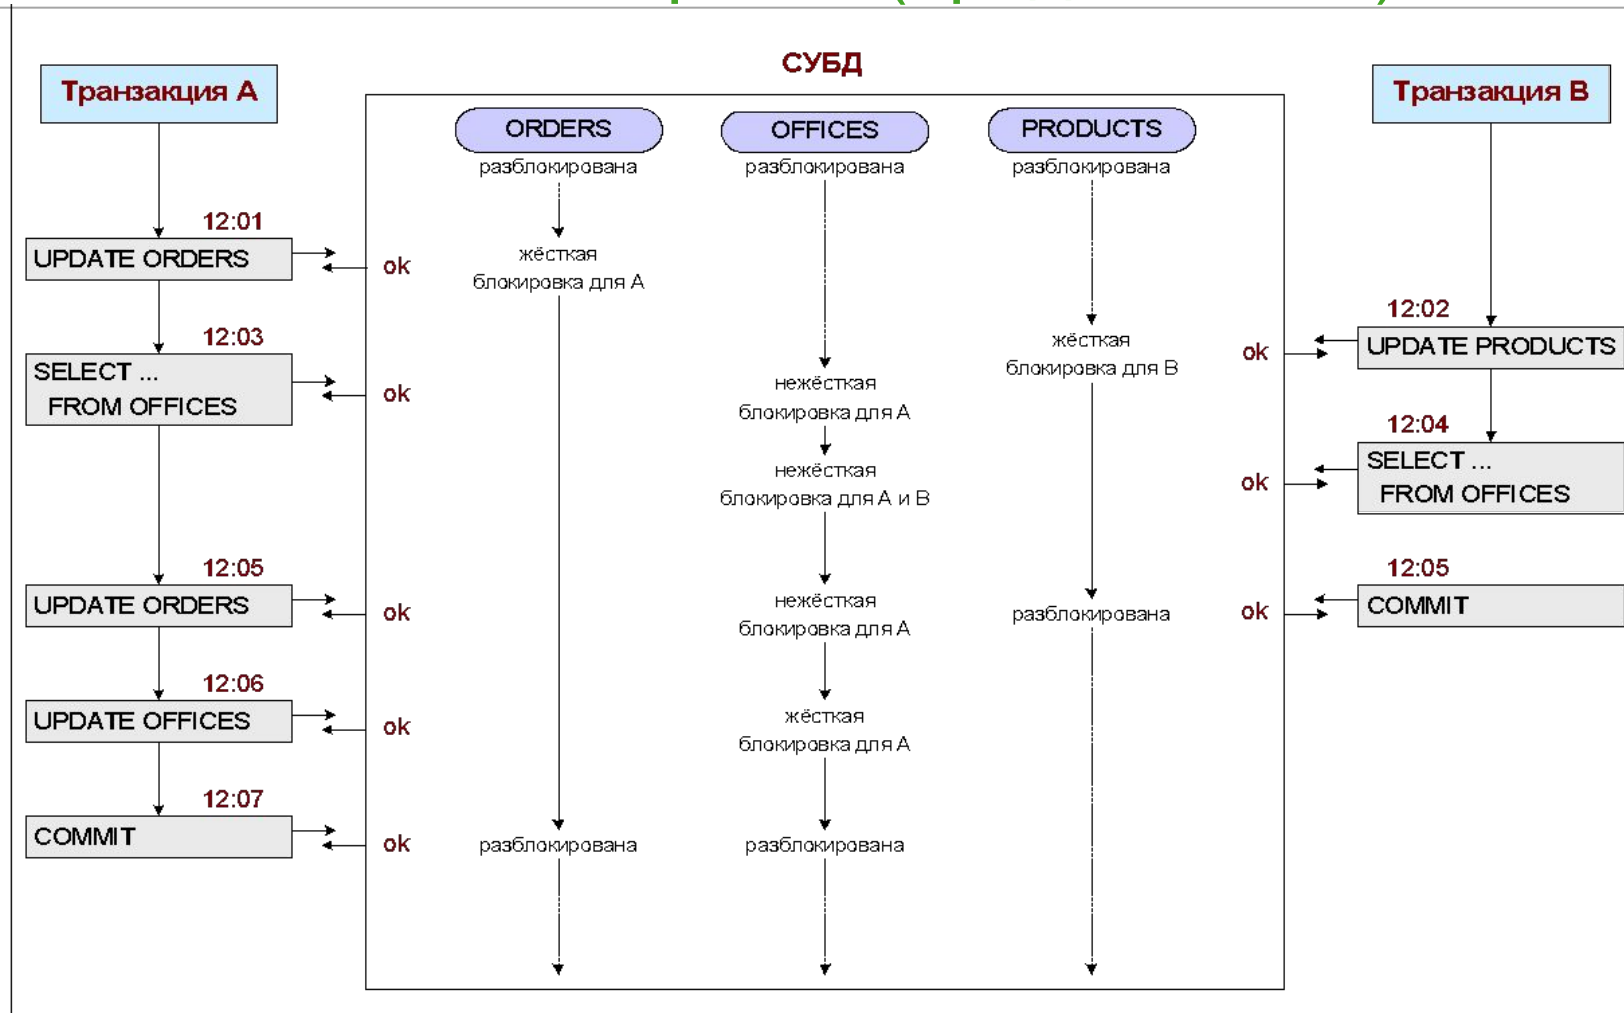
СУБД

Транзакция А

Транзакция В

ORDERS
разблокирована

OFFICES
разблокирована

PRODUCTS
разблокирована

12:01
UPDATE ORDERS
ok

жёсткая блокировка для А

12:02
UPDATE PRODUCTS
ok

жёсткая блокировка для В

12:03
SELECT ... FROM OFFICES
ok

нежёсткая блокировка для А

12:04
SELECT ... FROM OFFICES
ok

нежёсткая блокировка для А и В

12:05
UPDATE ORDERS
ok

12:05
COMMIT
ok

нежёсткая блокировка для А

разблокирована

12:06
UPDATE OFFICES
ok

жёсткая блокировка для А

12:07
COMMIT
ok

разблокирована

разблокирована